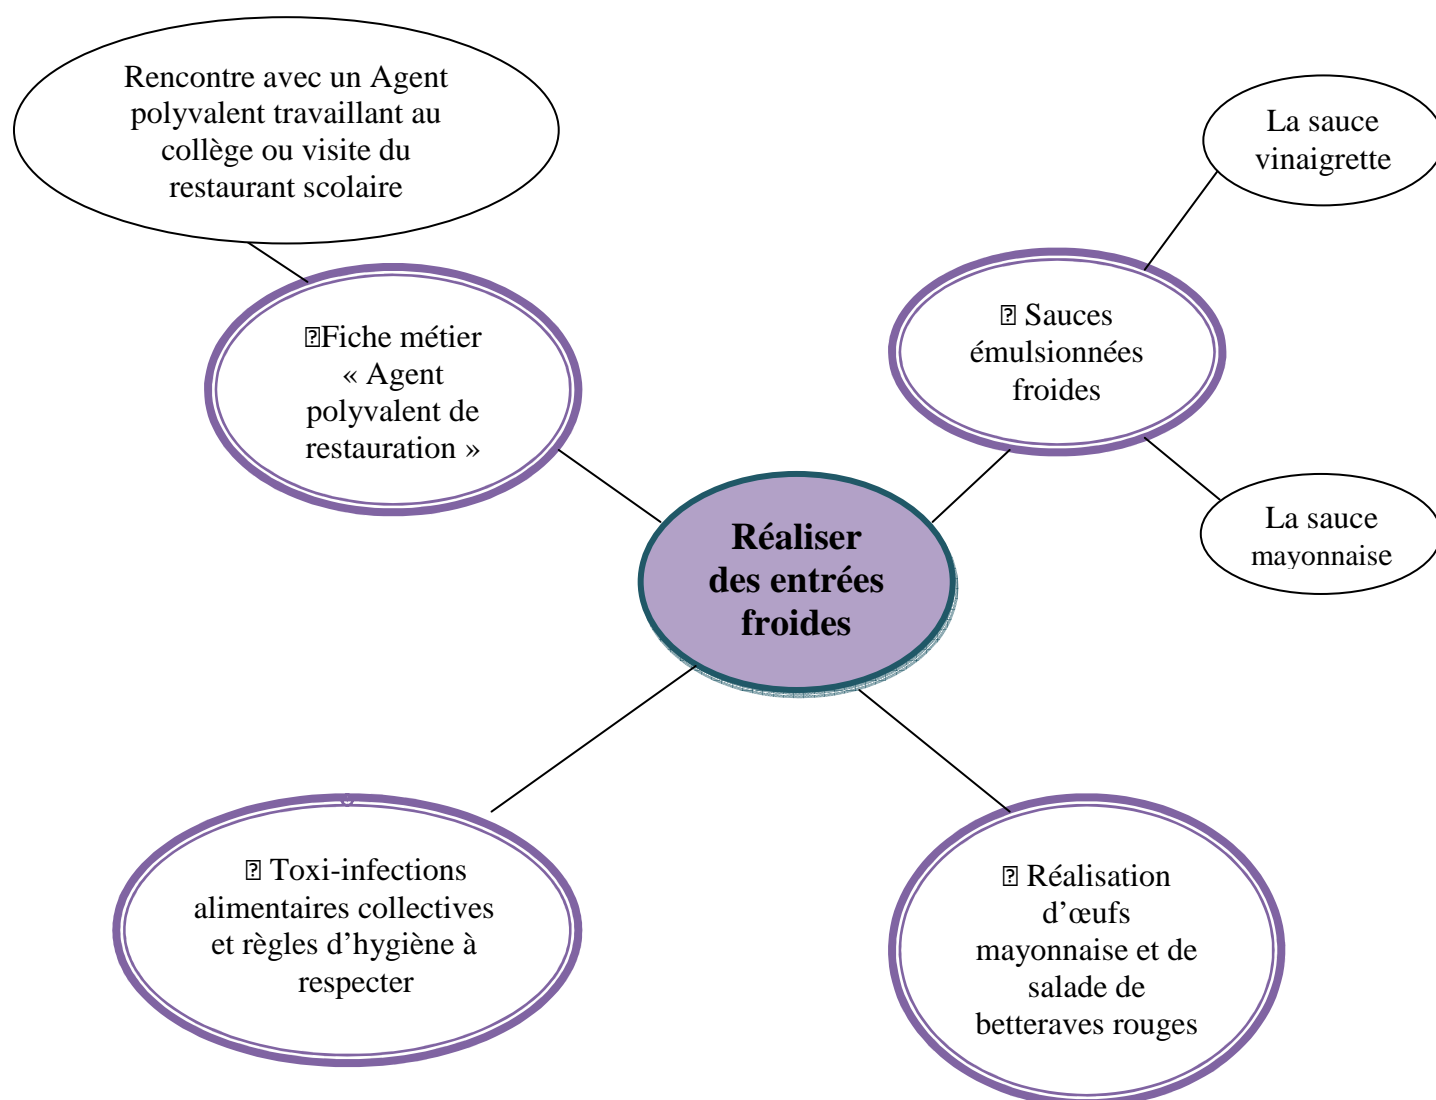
Rencontre avec un Agent polyvalent travaillant au collège ou visite du restaurant scolaire

La sauce vinaigrette

Fiche métier « Agent polyvalent de restauration »

Sauces émulsionnées froides

Réaliser des entrées froides

La sauce mayonnaise

Toxi-infections alimentaires collectives et règles d'hygiène à respecter

Réalisation d'œufs mayonnaise et de salade de betteraves rouges